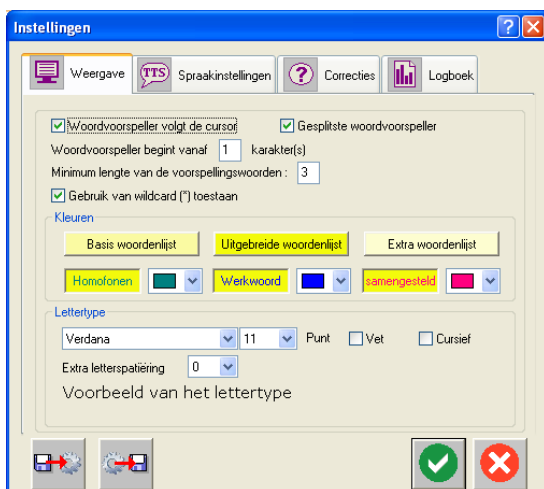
Instellingen

Weergave | TTS Spraakinstellingen | Correcties | Logboek

Woordvoorspeller volgt de cursor
Gesplitste woordvoorspeller
Woordvoorspeller begint vanaf 1 karakter(s)
Minimum lengte van de voorspellingswoorden : 3
Gebruik van wildcard (*) toestaan

Kleuren
Basis woordenlijst | Uitgebreide woordenlijst | Extra woordenlijst
Homofonen | Werkwoord | samengesteld

Lettertype
Verdana | 11 | Punt | Vet | Cursief
Extra letterspatiëring 0
Voorbeeld van het lettertype